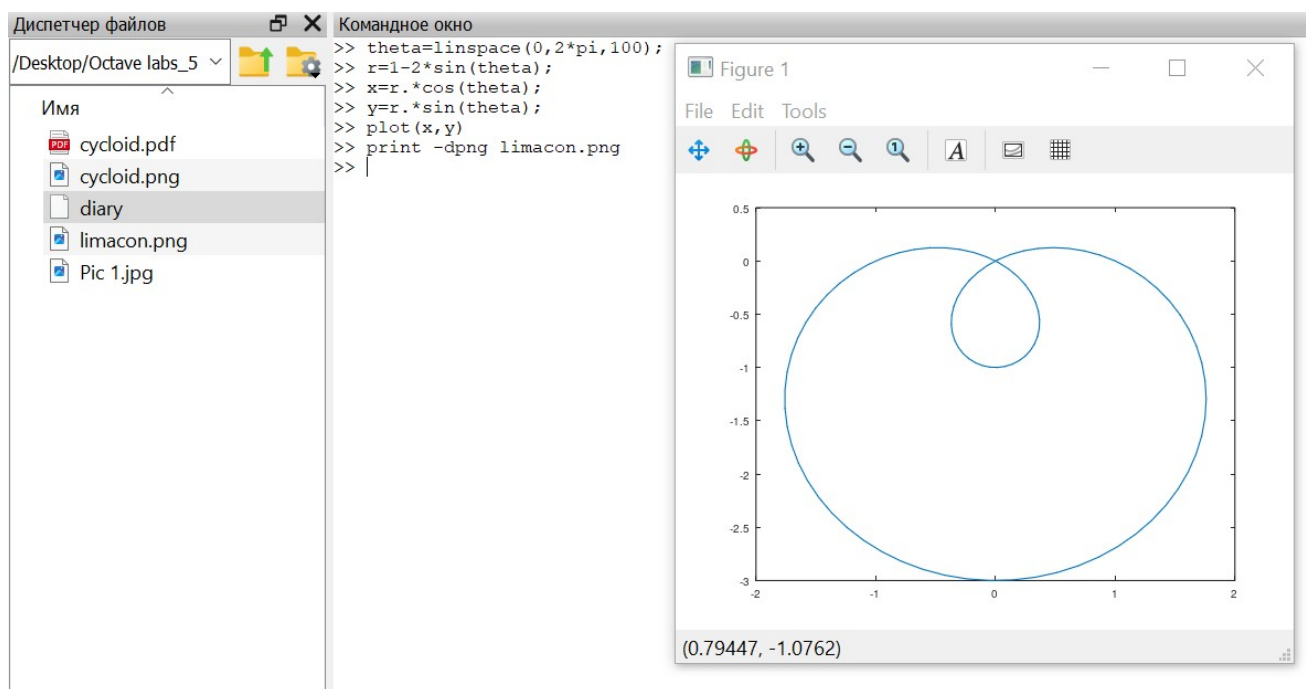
Диспетчер файлов

/Desktop/Octave labs_5

Имя

cycloid.pdf
cycloid.png
diary
limacon.png
Pic 1.jpg

Командное окно

>> theta=linspace(0,2*pi,100);
>> r=1-2*sin(theta);
>> x=r.*cos(theta);
>> y=r.*sin(theta);
>> plot(x,y)
>> print -dpng limacon.png
>>

Figure 1

File Edit Tools

A

0.5
0
-0.5
-1
-1.5
-2
-2.5
-3

-2 -1 0 1 2

(0.79447, -1.0762)